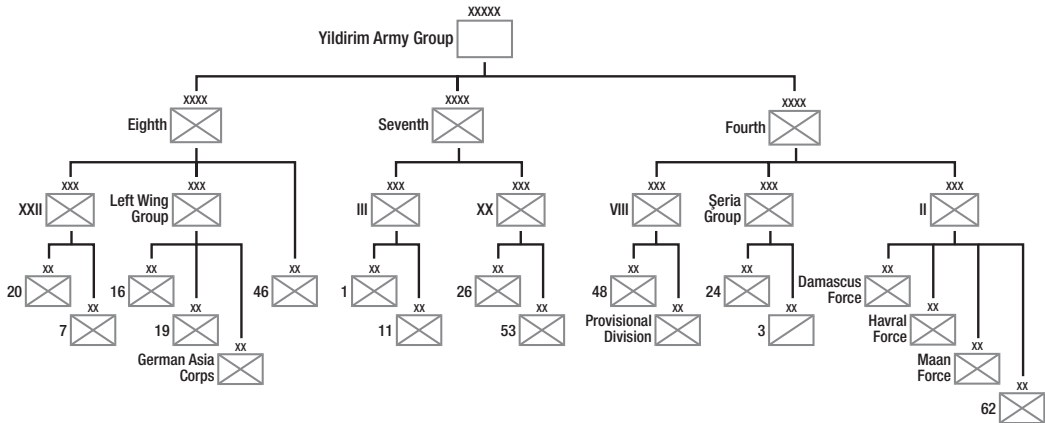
XXXXX
Yildirim Army Group

XXXX
Eighth

XXXX
Seventh

XXXX
Fourth

XXX
XXII

XXX
Left Wing Group

XX
46

XXX
III

XXX
XX

XXX
VIII

XXX
Şeria Group

XXX
II

XX
20

XX
7

XX
16

XX
19

XX
German Asia Corps

XX
1

XX
11

XX
26

XX
53

XX
48

XX
Provisional Division

XX
24

XX
3

XX
Damascus Force

XX
Havral Force

XX
Maan Force

XX
62